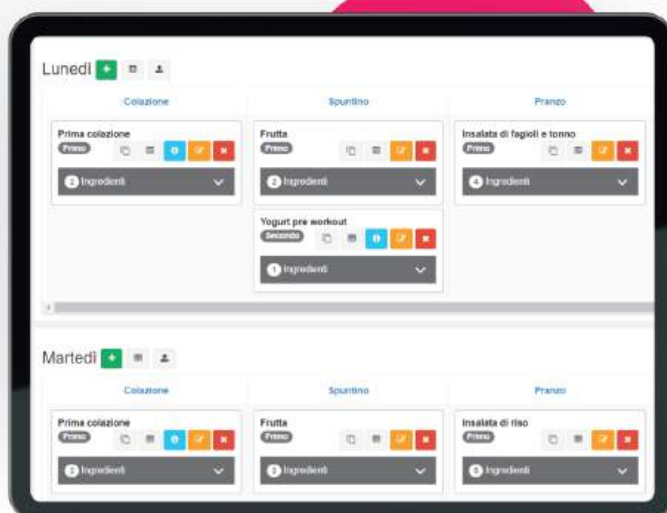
Lunedì

Colazione

Prima colazione
Primo
2 Ingredienti

Spuntino

Frutta
Primo
2 Ingredienti

Yogurt pre workout
Secondo
1 Ingredienti

Pranzo

Insalata di fagioli e tonno
Primo
4 Ingredienti

Martedì

Colazione

Prima colazione
Primo
2 Ingredienti

Spuntino

Frutta
Primo
2 Ingredienti

Pranzo

Insalata di riso
Primo
8 Ingredienti